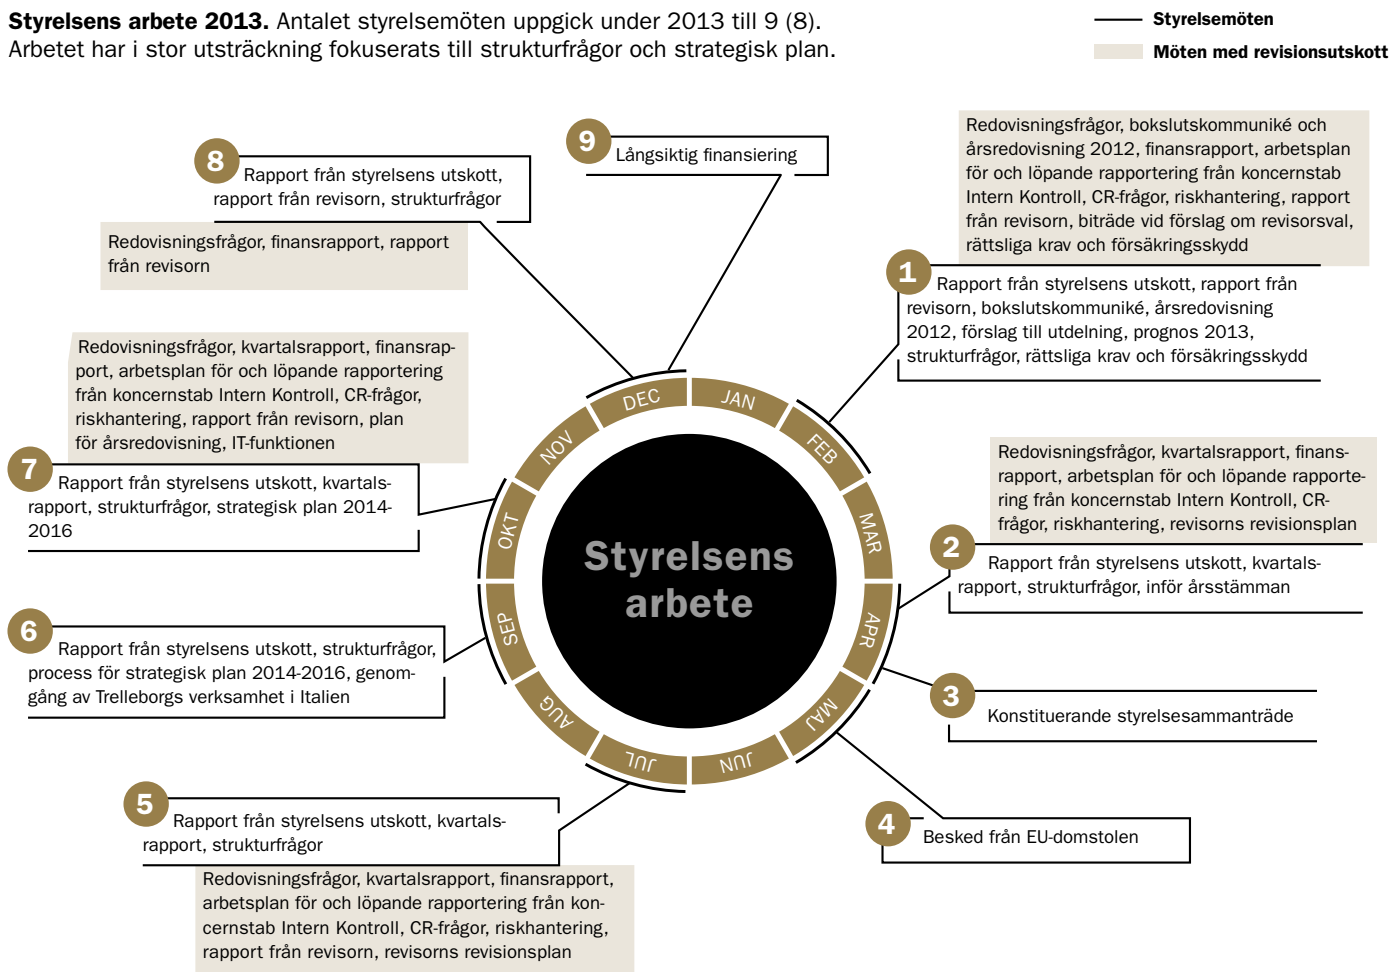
**Styrelsens arbete 2013.** Antalet styrelsemöten uppgick under 2013 till 9 (8). Arbetet har i stor utsträckning fokuserats till strukturfrågor och strategisk plan.

Styrelsemöten

Möten med revisionsutskott

Styrelsens arbete

JAN FEB MAR APR MAJ JUN JUL AUG SEP OKT NOV DEC

Redovisningsfrågor, bokslutskommuniké och årsredovisning 2012, finansrapport, arbetsplan för och löpande rapportering från koncernstab Intern Kontroll, CR-frågor, riskhantering, rapport från revisorn, biträde vid förslag om revisorsval, rättsliga krav och försäkringsskydd

1 Rapport från styrelsens utskott, rapport från revisorn, bokslutskommuniké, årsredovisning 2012, förslag till utdelning, prognos 2013, strukturfrågor, rättsliga krav och försäkringsskydd

Redovisningsfrågor, kvartalsrapport, finansrapport, arbetsplan för och löpande rapportering från koncernstab Intern Kontroll, CR-frågor, riskhantering, revisorns revisionsplan

2 Rapport från styrelsens utskott, kvartalsrapport, strukturfrågor, inför årsstämman

3 Konstituerande styrelsesammanträde

4 Besked från EU-domstolen

5 Rapport från styrelsens utskott, kvartalsrapport, strukturfrågor

Redovisningsfrågor, kvartalsrapport, finansrapport, arbetsplan för och löpande rapportering från koncernstab Intern Kontroll, CR-frågor, riskhantering, rapport från revisorn, revisorns revisionsplan

6 Rapport från styrelsens utskott, strukturfrågor, process för strategisk plan 2014-2016, genomgång av Trelleborgs verksamhet i Italien

7 Rapport från styrelsens utskott, kvartalsrapport, strukturfrågor, strategisk plan 2014-2016

Redovisningsfrågor, kvartalsrapport, finansrapport, arbetsplan för och löpande rapportering från koncernstab Intern Kontroll, CR-frågor, riskhantering, rapport från revisorn, plan för årsredovisning, IT-funktionen

8 Rapport från styrelsens utskott, rapport från revisorn, strukturfrågor

Redovisningsfrågor, finansrapport, rapport från revisorn

9 Långsiktig finansiering